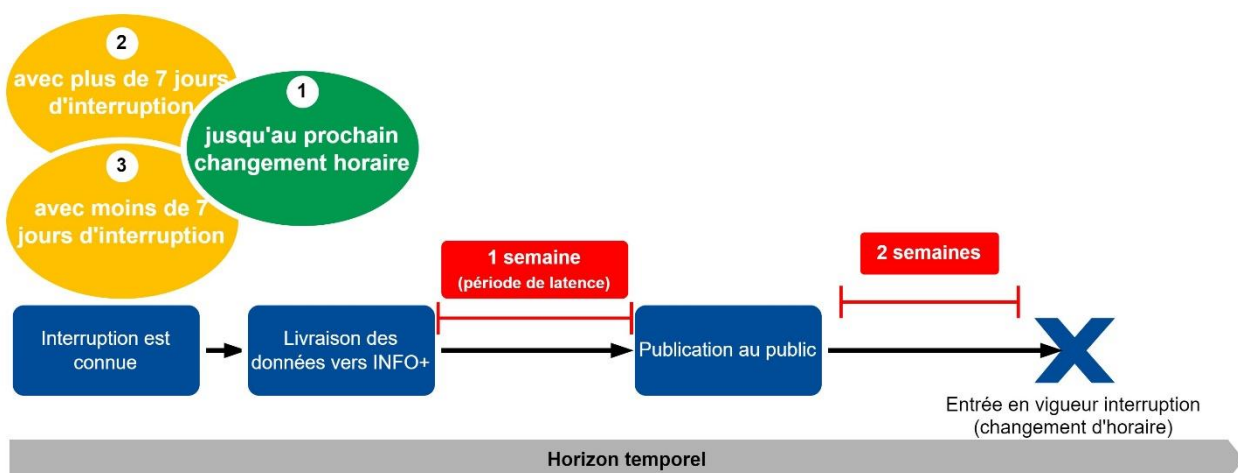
2
avec plus de 7 jours d'interruption

1
jusqu'au prochain changement horaire

3
avec moins de 7 jours d'interruption

1 semaine
(période de latence)

2 semaines

Interruption est connue

Livraison des données vers INFO+

Publication au public

Entrée en vigueur interruption (changement d'horaire)

Horizon temporel